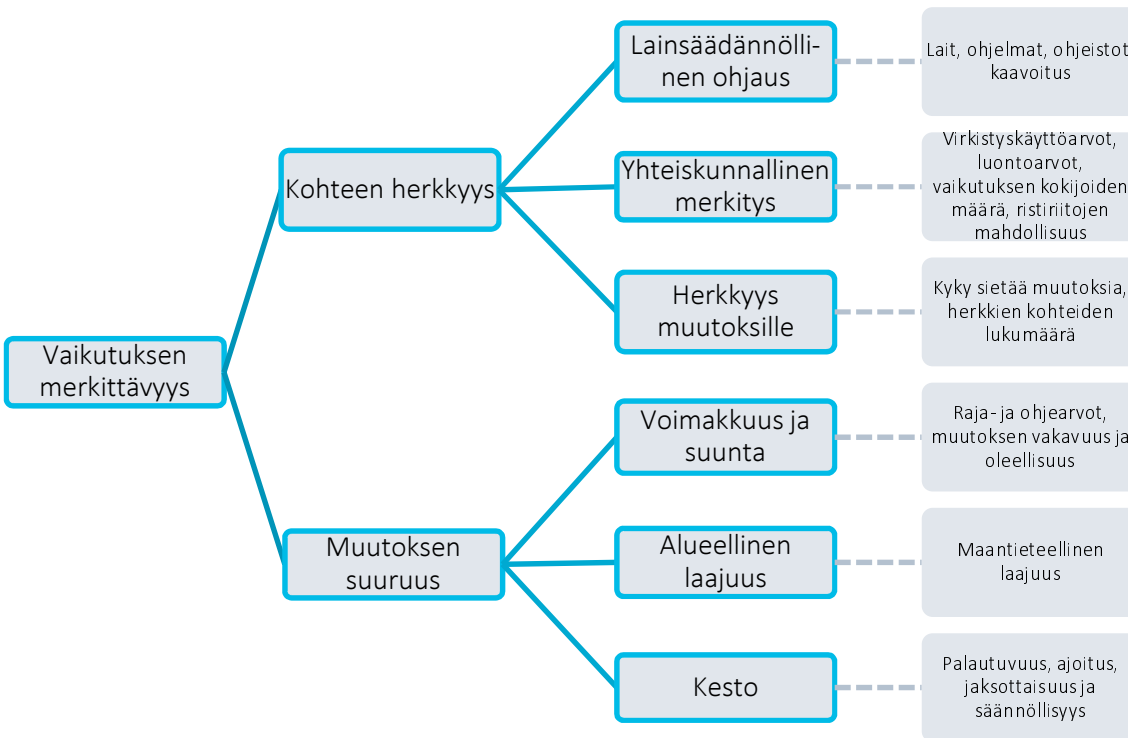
Vaikutuksen merkittävyys

Kohteen herkkyys

Lainsäädännöllinen ohjaus

Lait, ohjelmat, ohjeistot kaavoitus

Yhteiskunnallinen merkitys

Virkistyskäyttöarvot, luontoarvot, vaikutuksen kokijoiden määrä, ristiriitojen mahdollisuus

Herkkyys muutoksille

Kyky sietää muutoksia, herkkien kohteiden lukumäärä

Muutoksen suuruus

Voimakkuus ja suunta

Raja- ja ohjearvot, muutoksen vakavuus ja oleellisuus

Alueellinen laajuus

Maantieteellinen laajuus

Kesto

Palautuvuus, ajoitus, jaksottaisuus ja säännöllisyys